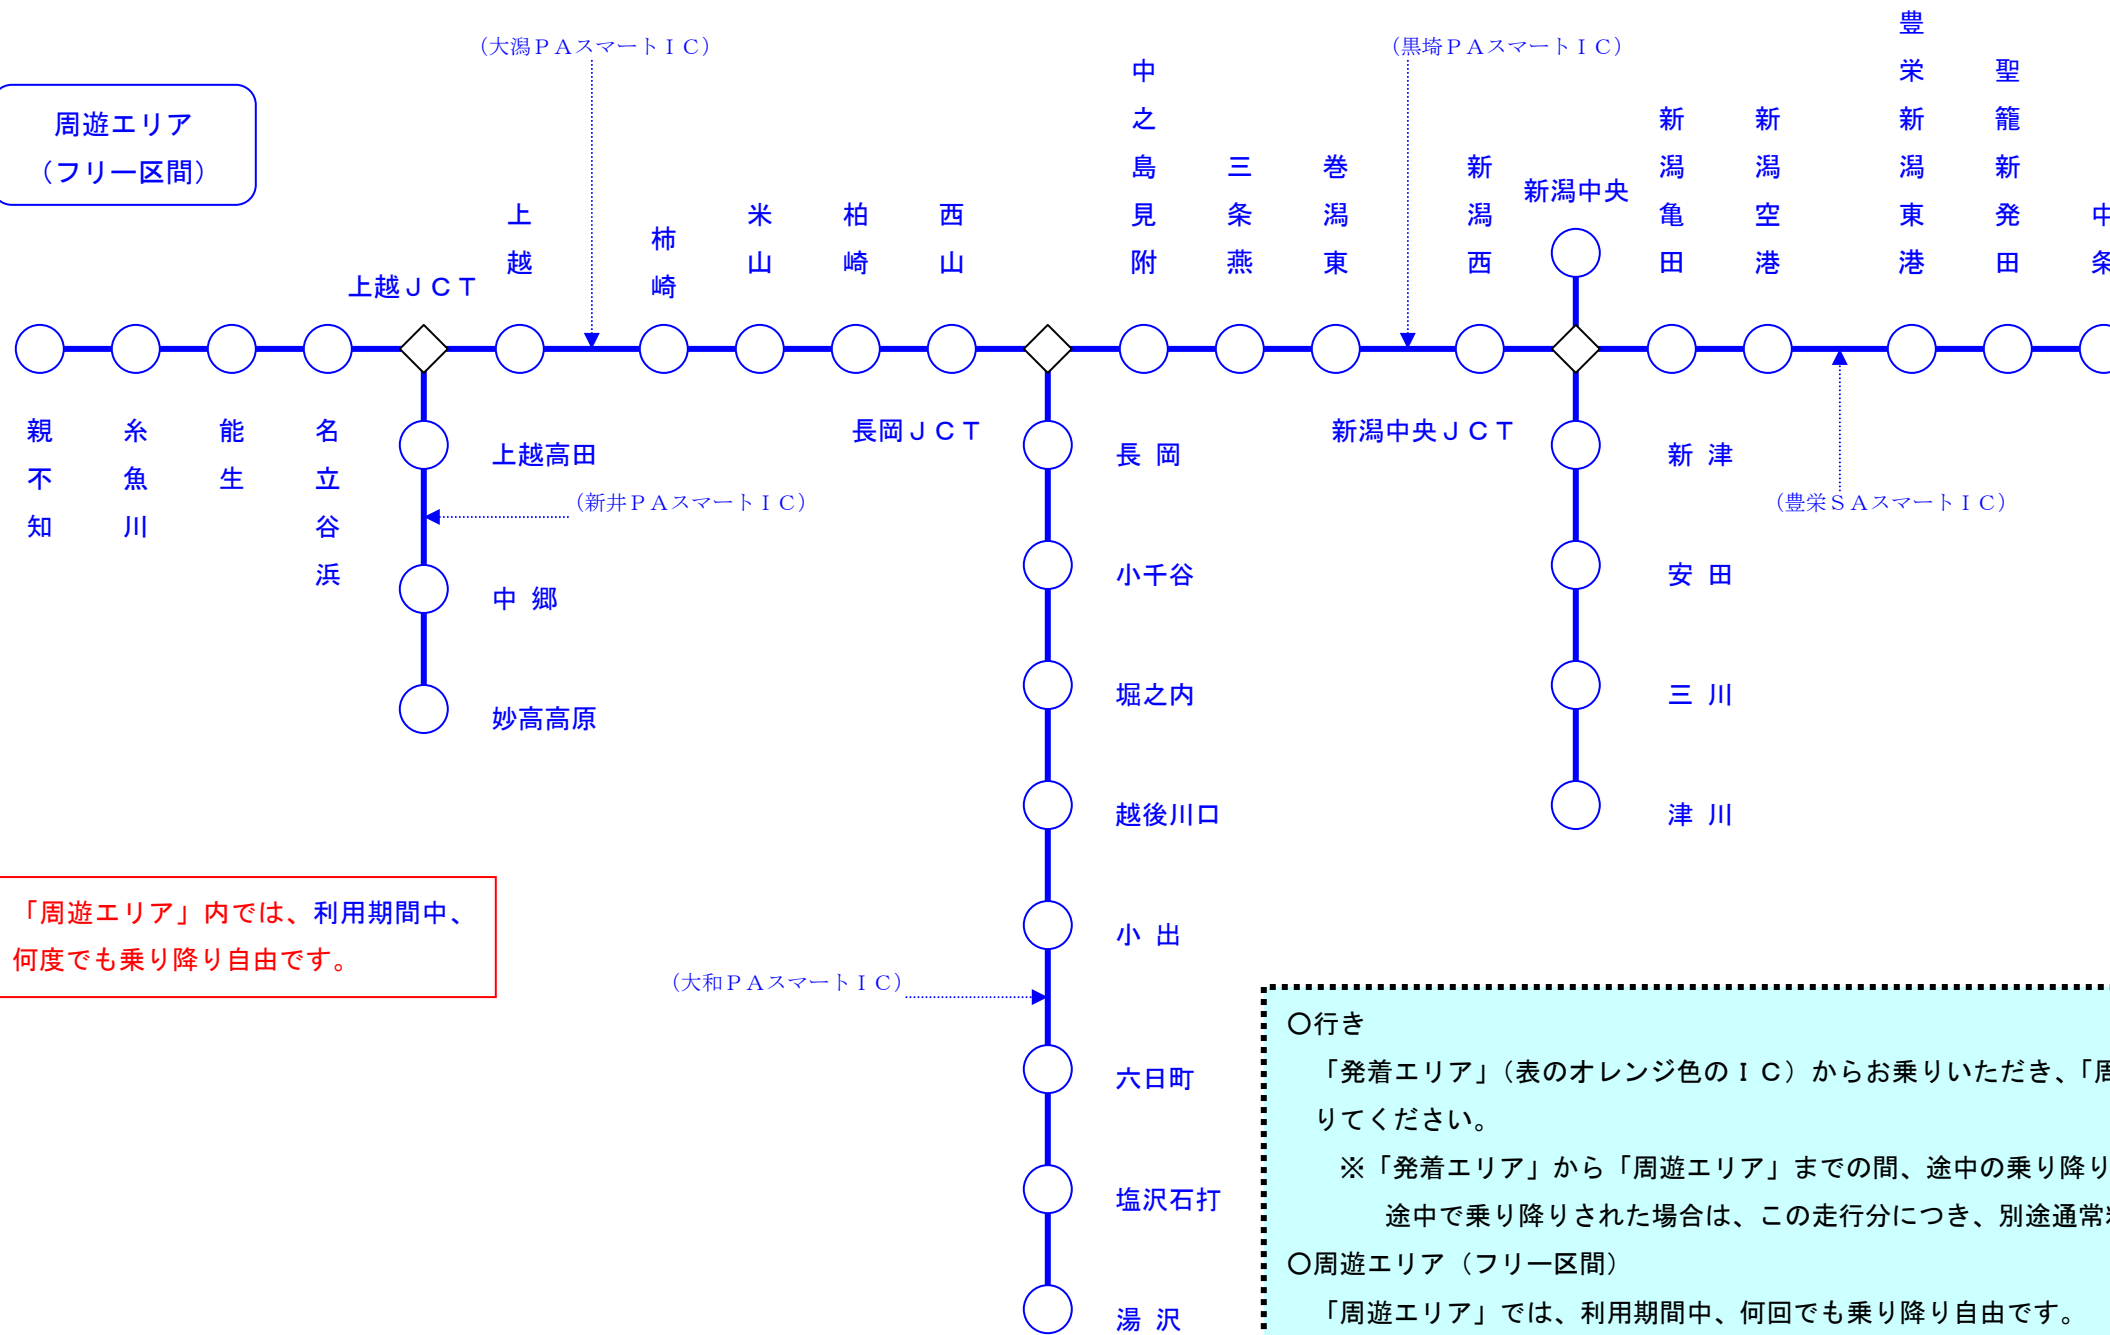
周遊エリア
（フリー区間）

（大潟ＰＡスマートＩＣ）

（黒埼ＰＡスマートＩＣ）

上越ＪＣＴ

上越

柿崎

米山

柏崎

西山

中之島見附

三条燕

巻潟東

新潟西

新潟中央

新潟亀田

新潟空港

豊栄新潟東港

聖籠新発田

中条

親不知

糸魚川

能生

名立谷浜

上越高田

（新井ＰＡスマートＩＣ）

中郷

妙高高原

長岡ＪＣＴ

長岡

小千谷

堀之内

越後川口

小出

（大和ＰＡスマートＩＣ）

六日町

塩沢石打

湯沢

新潟中央ＪＣＴ

新津

（豊栄ＳＡスマートＩＣ）

安田

三川

津川

「周遊エリア」内では、利用期間中、何度でも乗り降り自由です。

○行き
「発着エリア」（表のオレンジ色のＩＣ）からお乗りいただき、「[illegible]
りてください。
※「発着エリア」から「周遊エリア」までの間、途中の乗り降り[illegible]
途中で乗り降りされた場合は、この走行分につき、別途通常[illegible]
○周遊エリア（フリー区間）
「周遊エリア」では、利用期間中、何回でも乗り降り自由です。